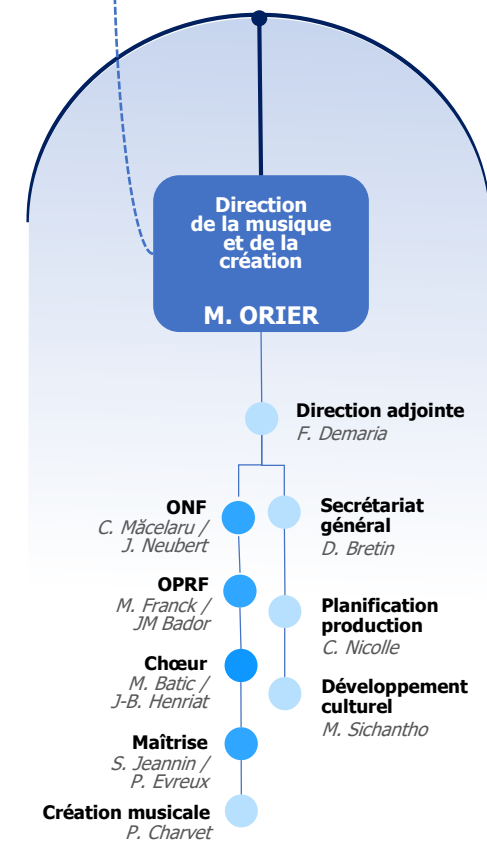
Direction de la musique et de la création

M. ORIER

Direction adjointe
F. Demaria

ONF
C. Măcelaru / J. Neubert

OPRF
M. Franck / JM Bador

Chœur
M. Batic / J-B. Henriat

Maîtrise
S. Jeannin / P. Evreux

Création musicale
P. Charvet

Secrétariat général
D. Bretin

Planification production
C. Nicolle

Développement culturel
M. Sichantho